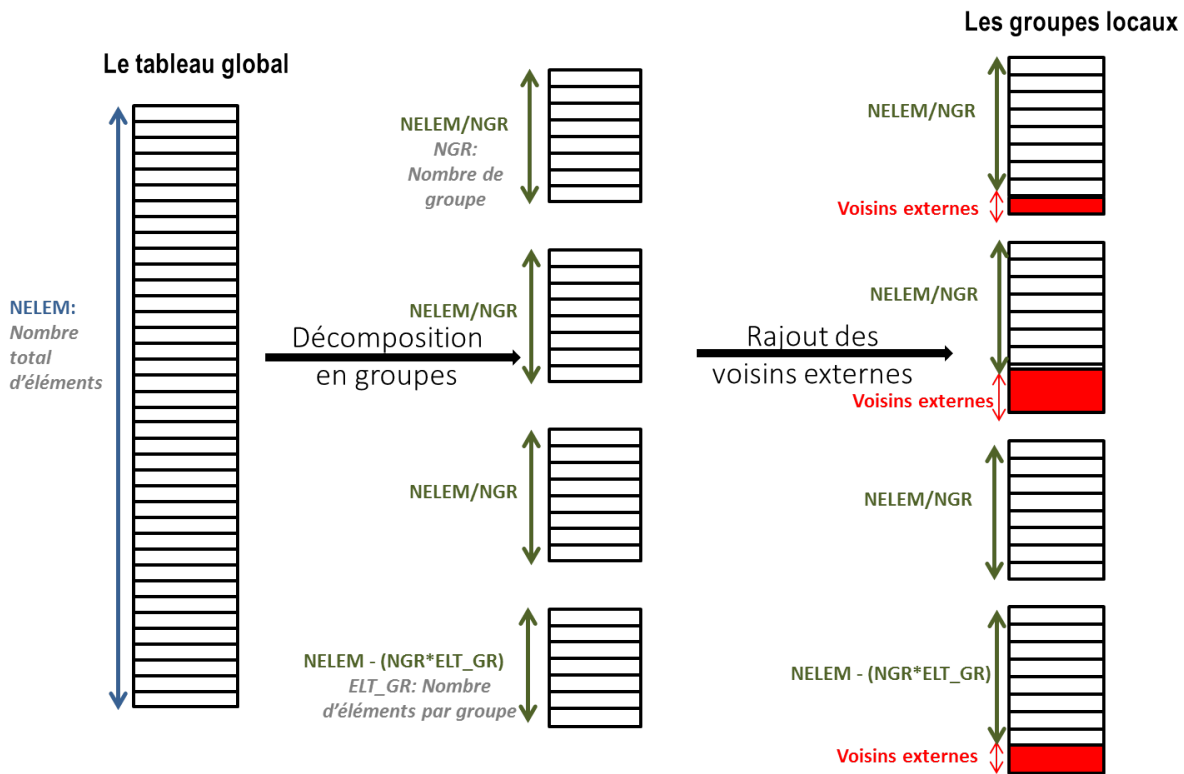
Le tableau global

NELEM:
Nombre total d'éléments

Décomposition en groupes

NELEM/NGR
NGR: Nombre de groupe

NELEM/NGR

NELEM/NGR

NELEM - (NGR*ELT_GR)
ELT_GR: Nombre d'éléments par groupe

Rajout des voisins externes

Les groupes locaux

NELEM/NGR
Voisins externes

NELEM/NGR
Voisins externes

NELEM/NGR

NELEM - (NGR*ELT_GR)
Voisins externes